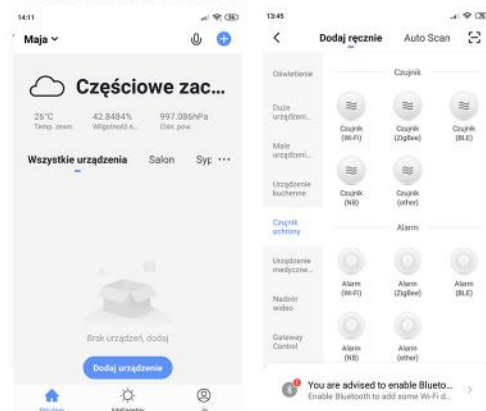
14:11

Maja

Częściowe zac...

26°C
Temp. zewn.

42.8484%
Wilgotność n...

997.086hPa
Ciśn. pow.

Wszystkie urządzenia Salon Syp ···

Brak urządzeń, dodaj

Dodaj urządzenie

Moi dom Inteligentny Ja

13:45

Dodaj ręcznie Auto Scan

Oświetlenie

Duże urządzeni...

Małe urządzeni...

Urządzenie kuchenne

Czujnik ochrony

Urządzenie medyczne...

Nadzór wideo

Gateway Control

Czujnik

Czujnik (Wi-Fi)

Czujnik (ZigBee)

Czujnik (BLE)

Czujnik (NB)

Czujnik (other)

Alarm

Alarm (Wi-Fi)

Alarm (ZigBee)

Alarm (BLE)

Alarm (NB)

Alarm (other)

You are advised to enable Blueto...
Enable Bluetooth to add some Wi-Fi d...